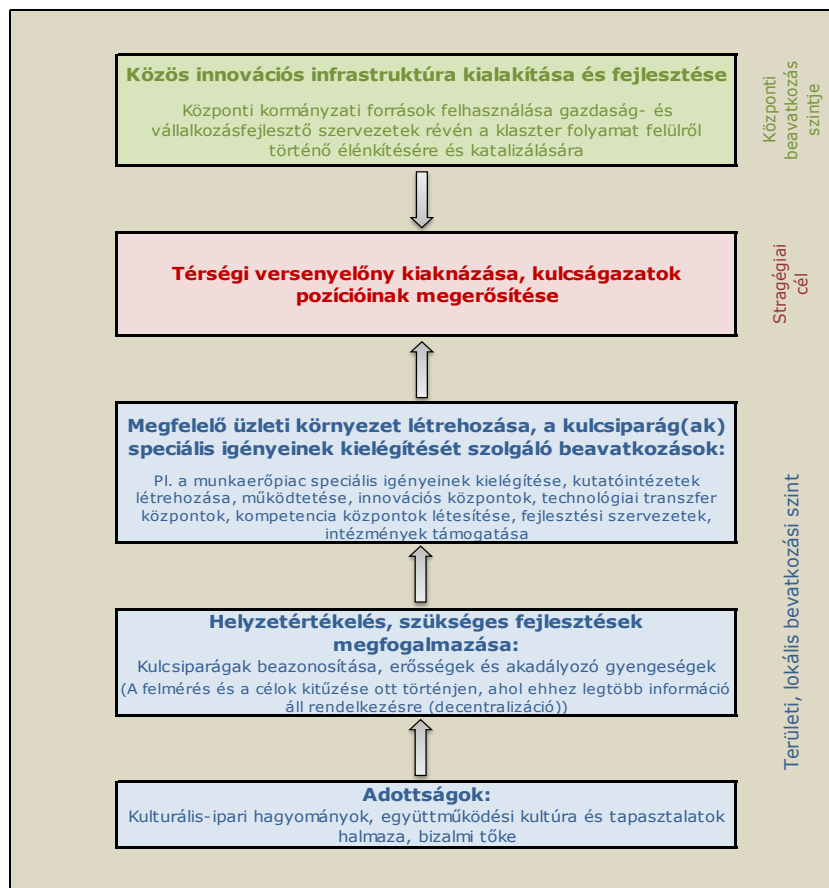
Közös innovációs infrastruktúra kialakítása és fejlesztése

Központi kormányzati források felhasználása gazdaság- és vállalkozásfejlesztő szervezetek révén a klaszter folyamat felülről történő élénkítésére és katalizálására

Központi beavatkozás szintje

Térségi versenyelőny kiaknázása, kulcsságazatok pozícióinak megerősítése

Stragégiai cél

Megfelelő üzleti környezet létrehozása, a kulcsiparág(ak) speciális igényeinek kielégítését szolgáló beavatkozások:

Pl. a munkaerőpiac speciális igényeinek kielégítése, kutatóintézetek létrehozása, működtetése, innovációs központok, technológiai transzfer központok, kompetencia központok létesítése, fejlesztési szervezetek, intézmények támogatása

Helyzetértékelés, szükséges fejlesztések megfogalmazása:

Kulcsiparágak beazonosítása, erősségek és akadályozó gyengeségek

(A felmérés és a célok kitűzése ott történjen, ahol ehhez legtöbb információ áll rendelkezésre (decentralizáció))

Adottságok:

Kulturális-ipari hagyományok, együttműködési kultúra és tapasztalatok halmaza, bizalmi tőke

Területi, lokális beavatkozási szint